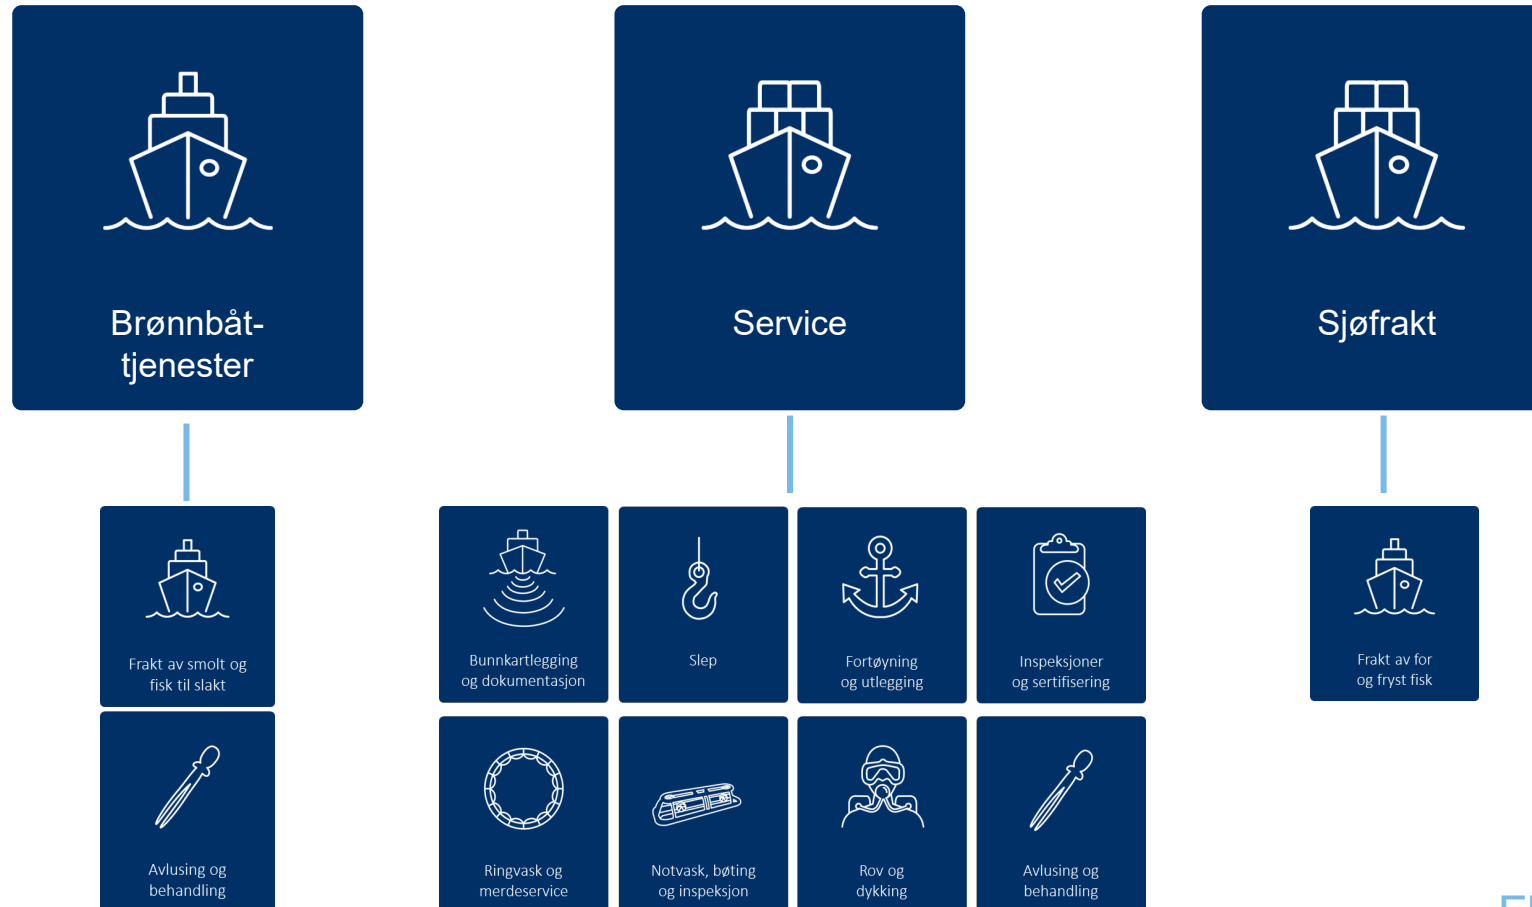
Brønnbåt-tjenester

Service

Sjøfrakt

Frakt av smolt og fisk til slakt

Avlusing og behandling

Bunnkartlegging og dokumentasjon

Slep

Fortøyning og utlegging

Inspeksjoner og sertifisering

Ringvask og merdeservice

Notvask, bøting og inspeksjon

Rov og dykking

Avlusing og behandling

Frakt av for og fryst fisk